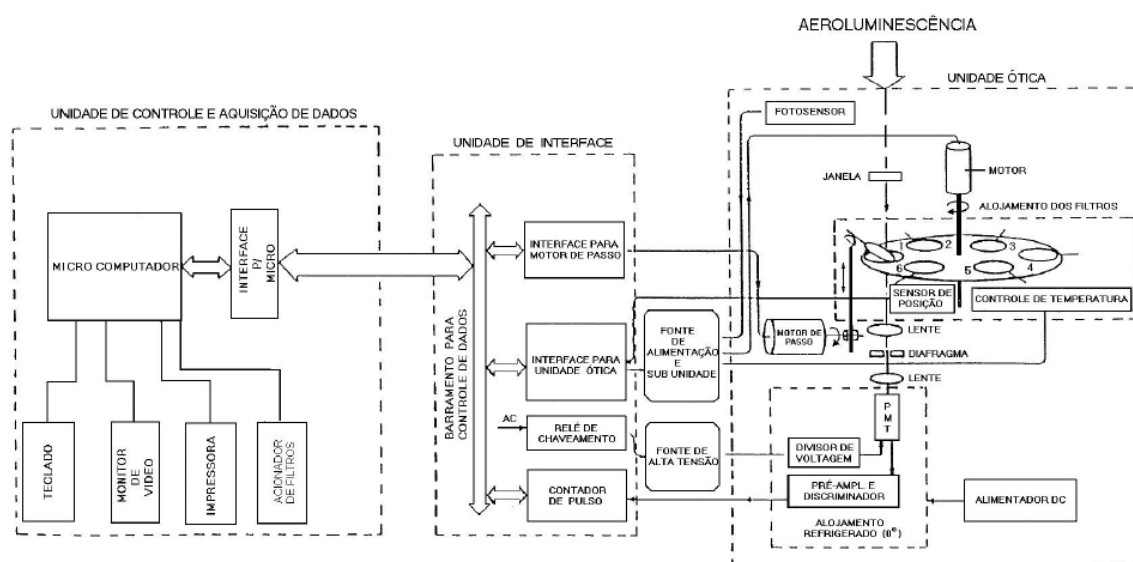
AEROLUMINESCÊNCIA

UNIDADE ÓTICA

UNIDADE DE CONTROLE E AQUISIÇÃO DE DADOS

MICRO COMPUTADOR

INTERFACE P/ MICRO

TECLADO

MONITOR DE VIDEO

IMPRESSORA

ACIONADOR DE FILTROS

UNIDADE DE INTERFACE

BARRAMENTO PARA CONTROLE DE DADOS

INTERFACE PARA MOTOR DE PASSO

INTERFACE PARA UNIDADE ÓTICA

AC

RELÉ DE CHAVEAMENTO

CONTADOR DE PULSO

FONTE DE ALIMENTAÇÃO E SUB UNIDADE

FONTE DE ALTA TENSÃO

FOTOSENSOR

JANELA

MOTOR

ALOJAMENTO DOS FILTROS

1 2 3 4 5 6

SENSOR DE POSIÇÃO

CONTROLE DE TEMPERATURA

MOTOR DE PASSO

LENTE

DIAFRAGMA

LENTE

P M T

DIVISOR DE VOLTAGEM

PRÉ-AMPL. E DISCRIMINADOR

ALOJAMENTO REFRIGERADO (0°)

ALIMENTADOR DC